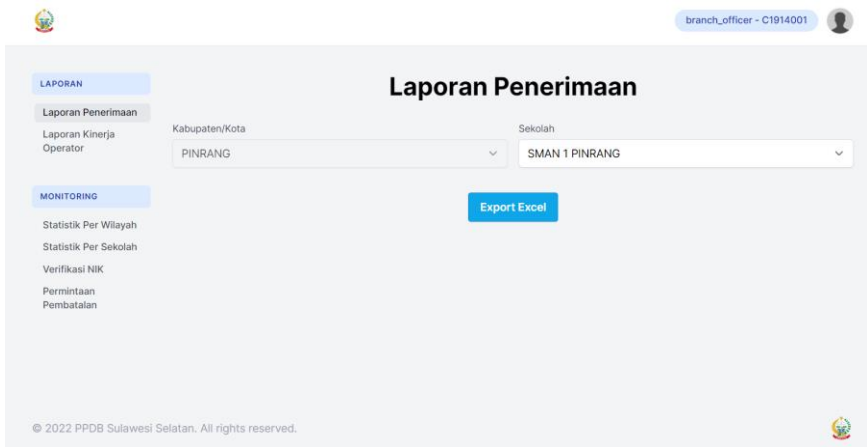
branch_officer - C1914001

LAPORAN

Laporan Penerimaan

Laporan Kinerja Operator

MONITORING

Statistik Per Wilayah

Statistik Per Sekolah

Verifikasi NIK

Permintaan Pembatalan

Laporan Penerimaan

Kabupaten/Kota

PINRANG

Sekolah

SMAN 1 PINRANG

Export Excel

© 2022 PPDB Sulawesi Selatan. All rights reserved.